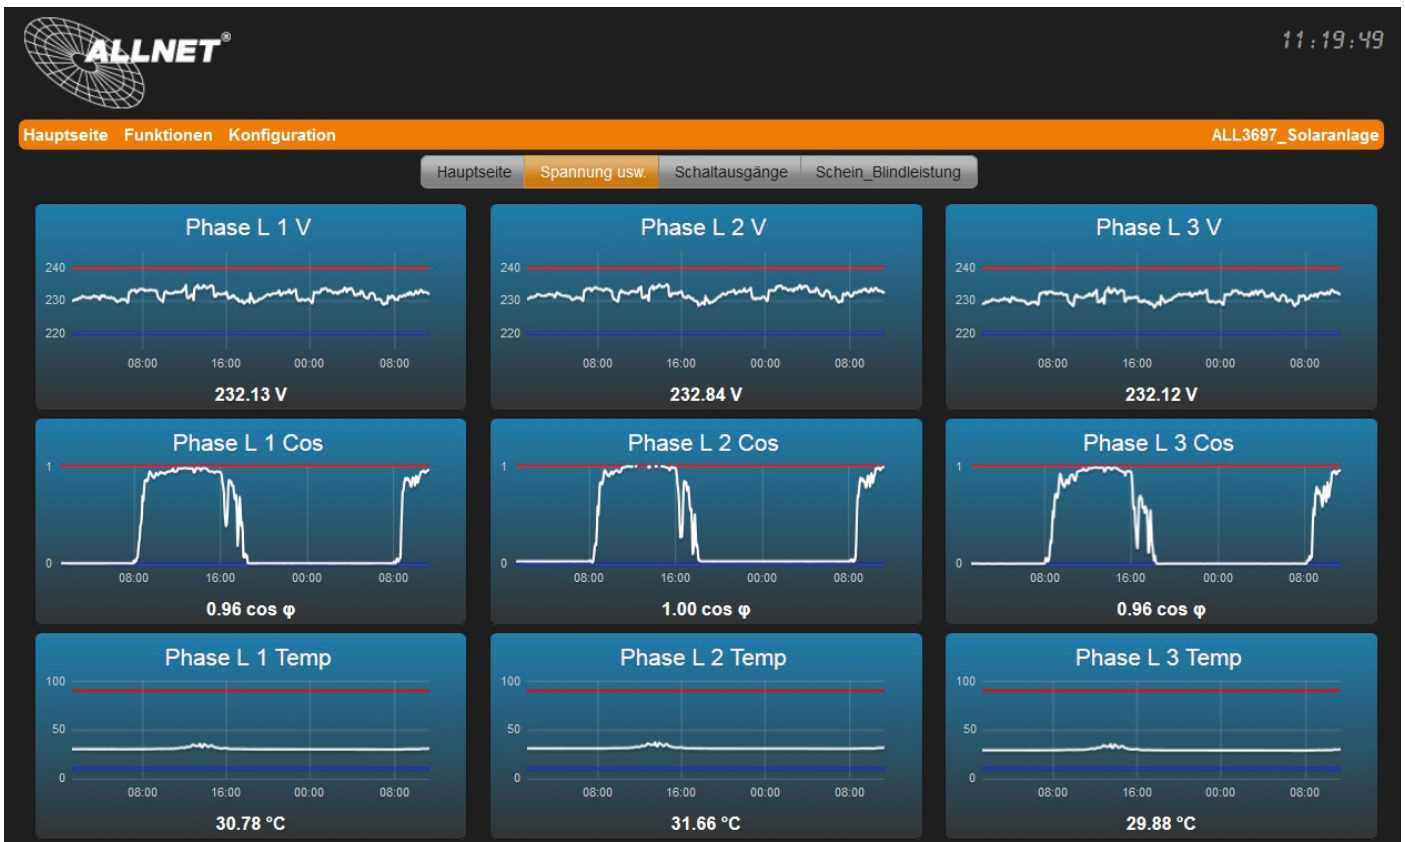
ALLNET®

11:19:49

Hauptseite Funktionen Konfiguration

ALL3697_Solaranlage

Hauptseite Spannung usw. Schaltausgänge Schein_Blindleistung

Phase L 1 V
240
230
220
08:00 16:00 00:00 08:00
232.13 V

Phase L 2 V
240
230
220
08:00 16:00 00:00 08:00
232.84 V

Phase L 3 V
240
230
220
08:00 16:00 00:00 08:00
232.12 V

Phase L 1 Cos
1
0
08:00 16:00 00:00 08:00
0.96 cos φ

Phase L 2 Cos
1
0
08:00 16:00 00:00 08:00
1.00 cos φ

Phase L 3 Cos
1
0
08:00 16:00 00:00 08:00
0.96 cos φ

Phase L 1 Temp
100
50
0
08:00 16:00 00:00 08:00
30.78 °C

Phase L 2 Temp
100
50
0
08:00 16:00 00:00 08:00
31.66 °C

Phase L 3 Temp
100
50
0
08:00 16:00 00:00 08:00
29.88 °C